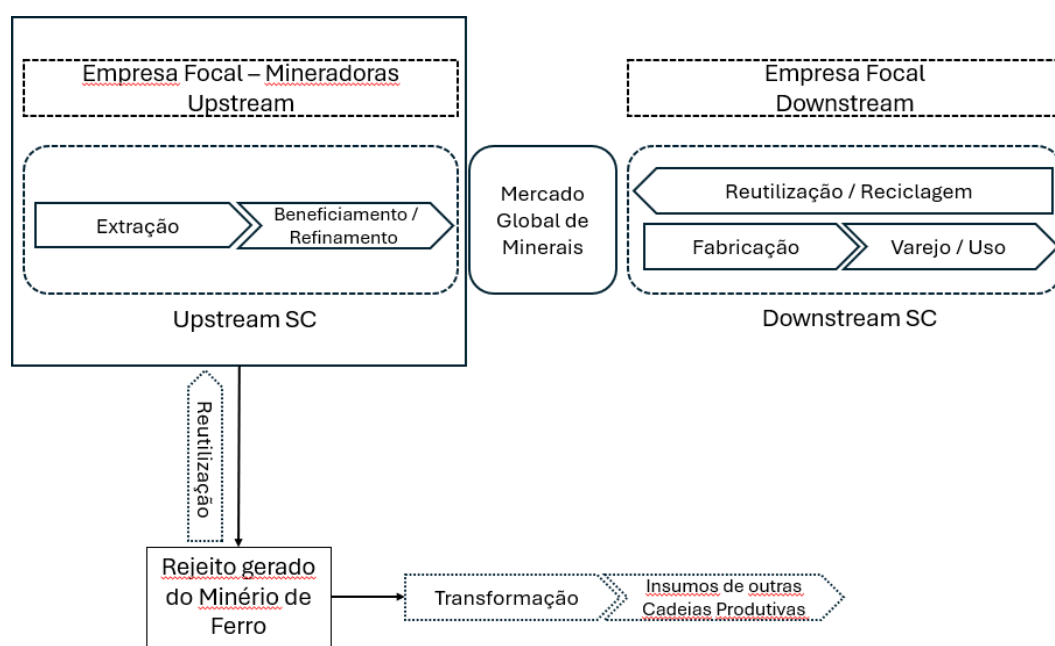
Empresa Focal – Mineradoras
Upstream

Extração

Beneficiamento / Refinamento

Upstream SC

Mercado Global de Minerais

Empresa Focal
Downstream

Reutilização / Reciclagem

Fabricação

Varejo / Uso

Downstream SC

Reutilização

Rejeito gerado do Minério de Ferro

Transformação

Insumos de outras Cadeias Produtivas